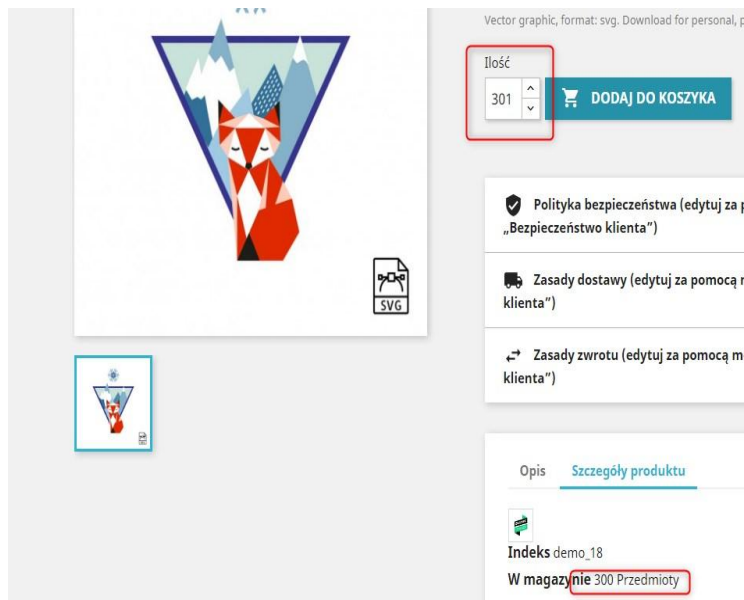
Vector graphic, format: svg. Download for personal, p

SVG

Ilość

301

DODAJ DO KOSZYKA

Polityka bezpieczeństwa (edytuj za p „Bezpieczeństwo klienta")

Zasady dostawy (edytuj za pomocą m klienta")

Zasady zwrotu (edytuj za pomocą m klienta")

Opis

Szczegóły produktu

Indeks demo_18

W magazynie 300 Przedmioty